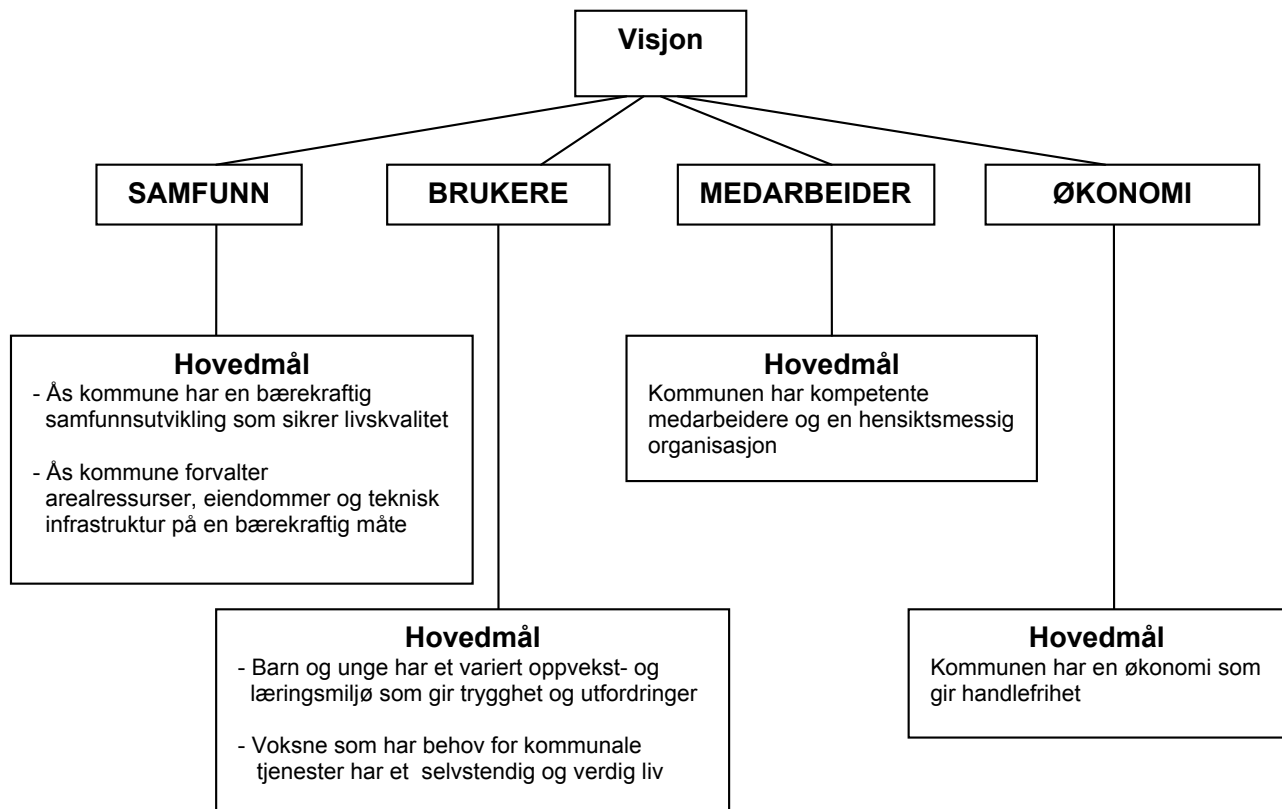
Visjon

SAMFUNN

BRUKERE

MEDARBEIDER

ØKONOMI

Hovedmål
- Ås kommune har en bærekraftig samfunnsutvikling som sikrer livskvalitet

- Ås kommune forvalter arealressurser, eiendommer og teknisk infrastruktur på en bærekraftig måte

Hovedmål
Kommunen har kompetente medarbeidere og en hensiktsmessig organisasjon

Hovedmål
- Barn og unge har et variert oppvekst- og læringsmiljø som gir trygghet og utfordringer

- Voksne som har behov for kommunale tjenester har et selvstendig og verdig liv

Hovedmål
Kommunen har en økonomi som gir handlefrihet